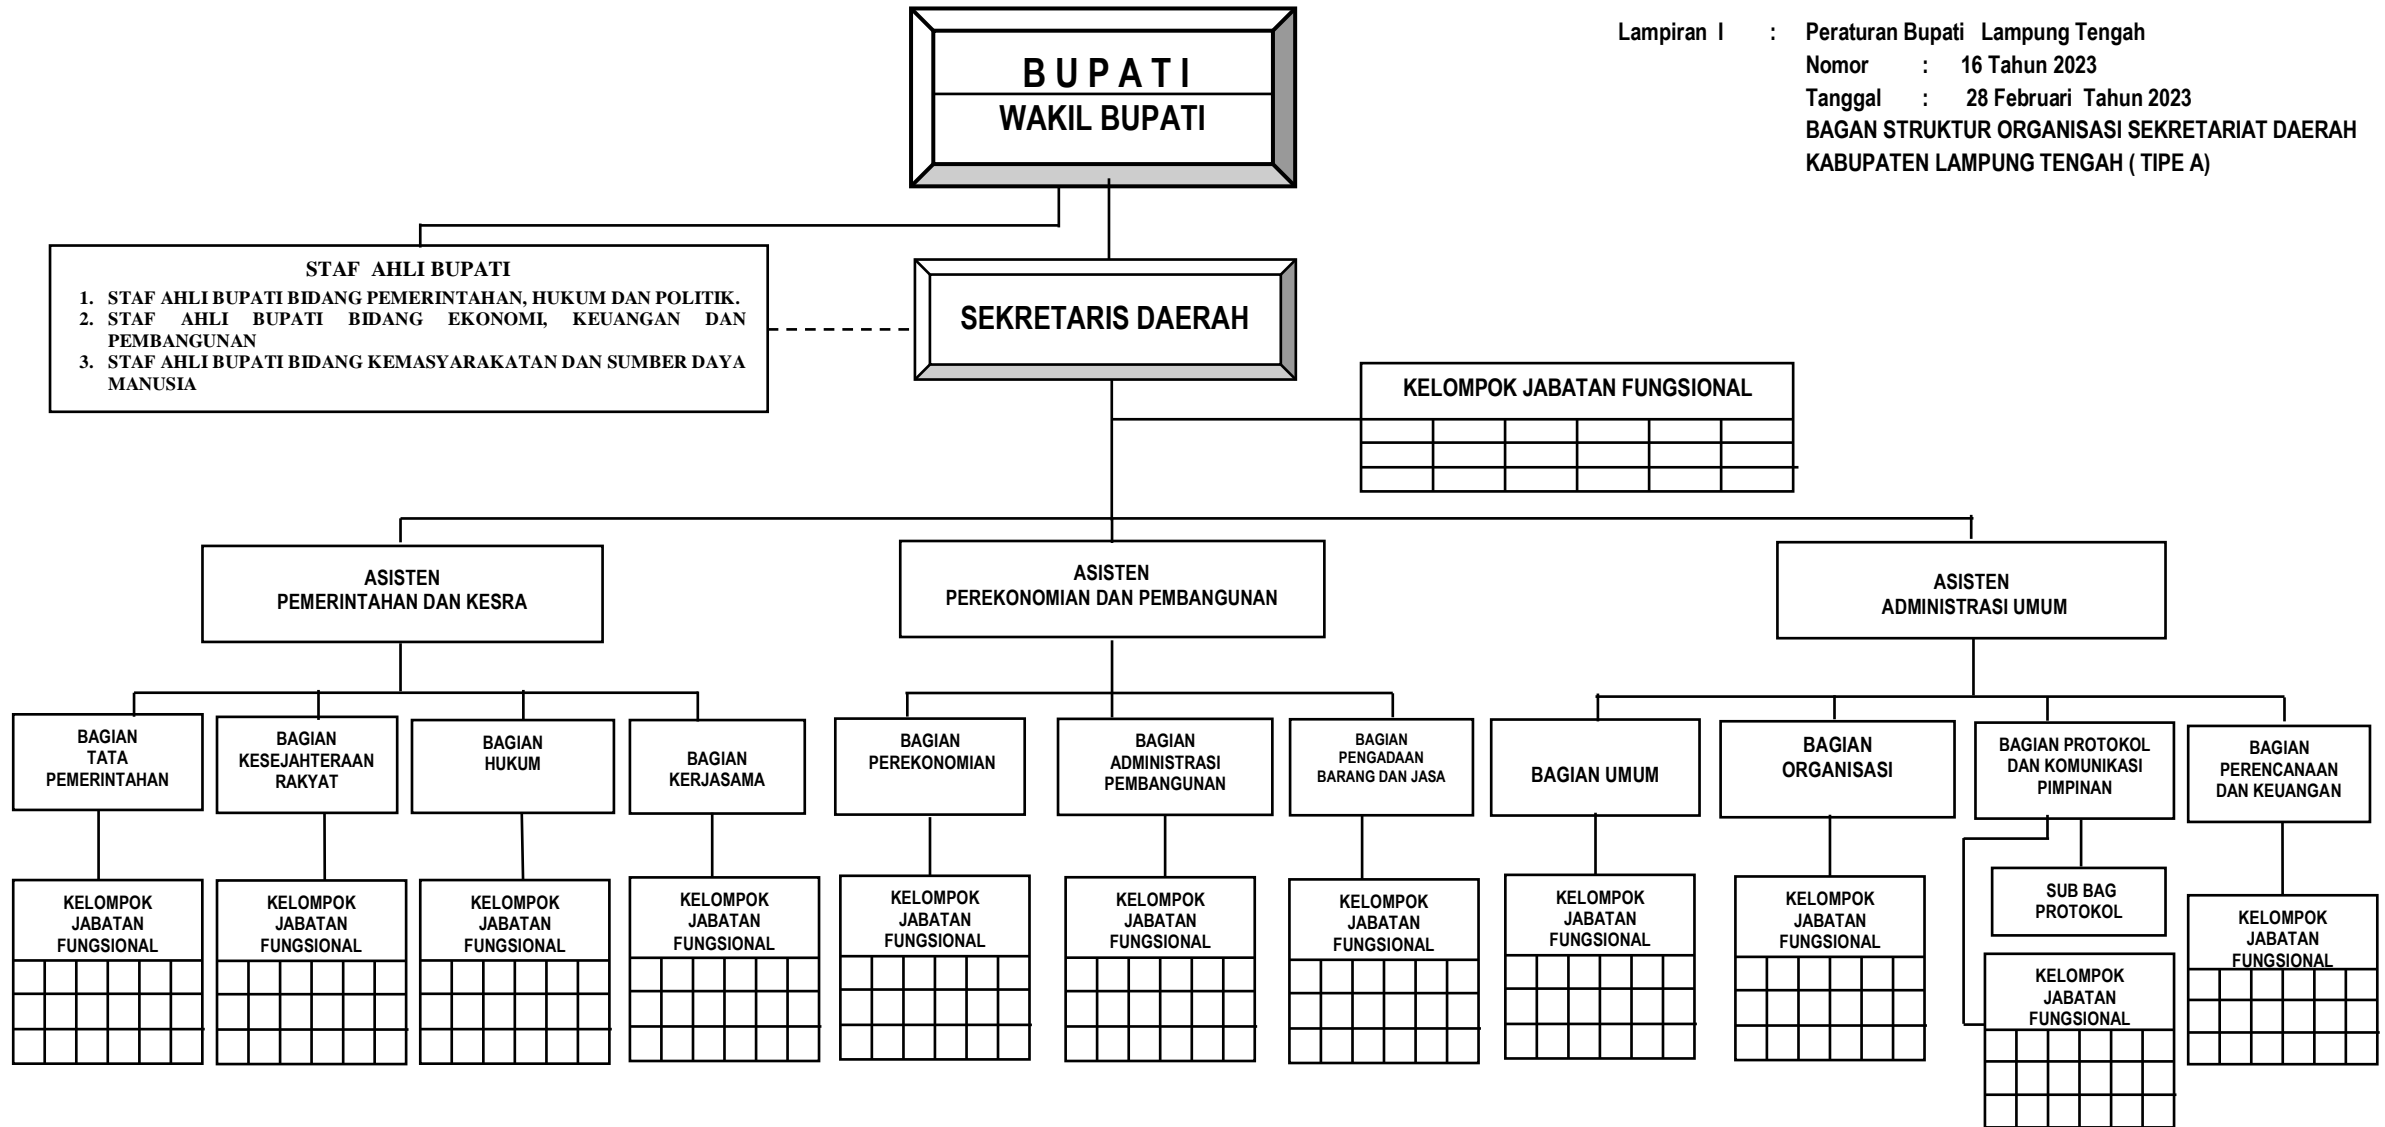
Lampiran I : Peraturan Bupati Lampung Tengah
Nomor : 16 Tahun 2023
Tanggal : 28 Februari Tahun 2023
BAGAN STRUKTUR ORGANISASI SEKRETARIAT DAERAH KABUPATEN LAMPUNG TENGAH ( TIPE A)

BUPATI
WAKIL BUPATI

STAF AHLI BUPATI
1. STAF AHLI BUPATI BIDANG PEMERINTAHAN, HUKUM DAN POLITIK.
2. STAF AHLI BUPATI BIDANG EKONOMI, KEUANGAN DAN PEMBANGUNAN
3. STAF AHLI BUPATI BIDANG KEMASYARAKATAN DAN SUMBER DAYA MANUSIA

SEKRETARIS DAERAH

KELOMPOK JABATAN FUNGSIONAL

ASISTEN
PEMERINTAHAN DAN KESRA

ASISTEN
PEREKONOMIAN DAN PEMBANGUNAN

ASISTEN
ADMINISTRASI UMUM

BAGIAN TATA PEMERINTAHAN

BAGIAN KESEJAHTERAAN RAKYAT

BAGIAN HUKUM

BAGIAN KERJASAMA

BAGIAN PEREKONOMIAN

BAGIAN ADMINISTRASI PEMBANGUNAN

BAGIAN PENGADAAN BARANG DAN JASA

BAGIAN UMUM

BAGIAN ORGANISASI

BAGIAN PROTOKOL DAN KOMUNIKASI PIMPINAN

BAGIAN PERENCANAAN DAN KEUANGAN

KELOMPOK JABATAN FUNGSIONAL

KELOMPOK JABATAN FUNGSIONAL

KELOMPOK JABATAN FUNGSIONAL

KELOMPOK JABATAN FUNGSIONAL

KELOMPOK JABATAN FUNGSIONAL

KELOMPOK JABATAN FUNGSIONAL

KELOMPOK JABATAN FUNGSIONAL

KELOMPOK JABATAN FUNGSIONAL

KELOMPOK JABATAN FUNGSIONAL

SUB BAG PROTOKOL

KELOMPOK JABATAN FUNGSIONAL

KELOMPOK JABATAN FUNGSIONAL